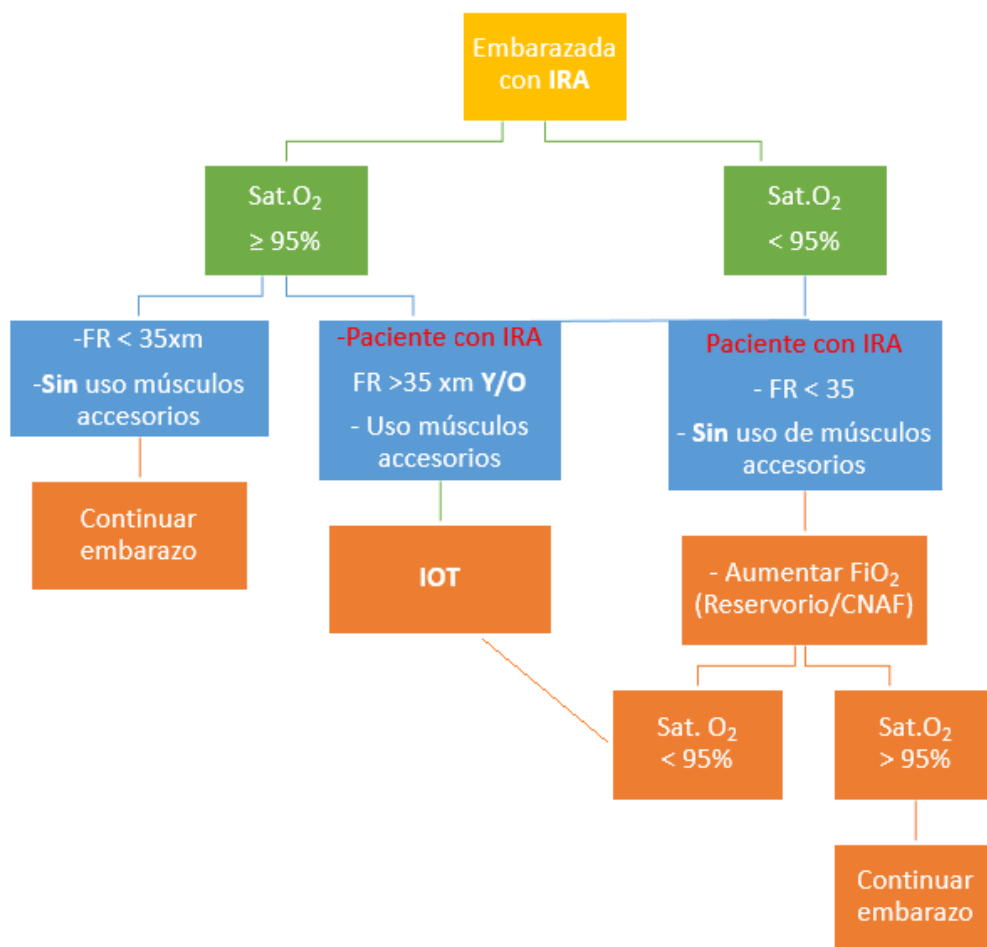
Embarazada con **IRA**

Sat.$O_2$ $\geq 95\%$

Sat.$O_2$ $< 95\%$

-FR < 35xm
-**Sin** uso músculos accesorios

-Paciente con IRA
FR >35 xm **Y/O**
- Uso músculos accesorios

Paciente con IRA
- FR < 35
- **Sin** uso de músculos accesorios

Continuar embarazo

**IOT**

- Aumentar Fi$O_2$ (Reservorio/CNAF)

Sat. $O_2$ $< 95\%$

Sat.$O_2$ $> 95\%$

Continuar embarazo